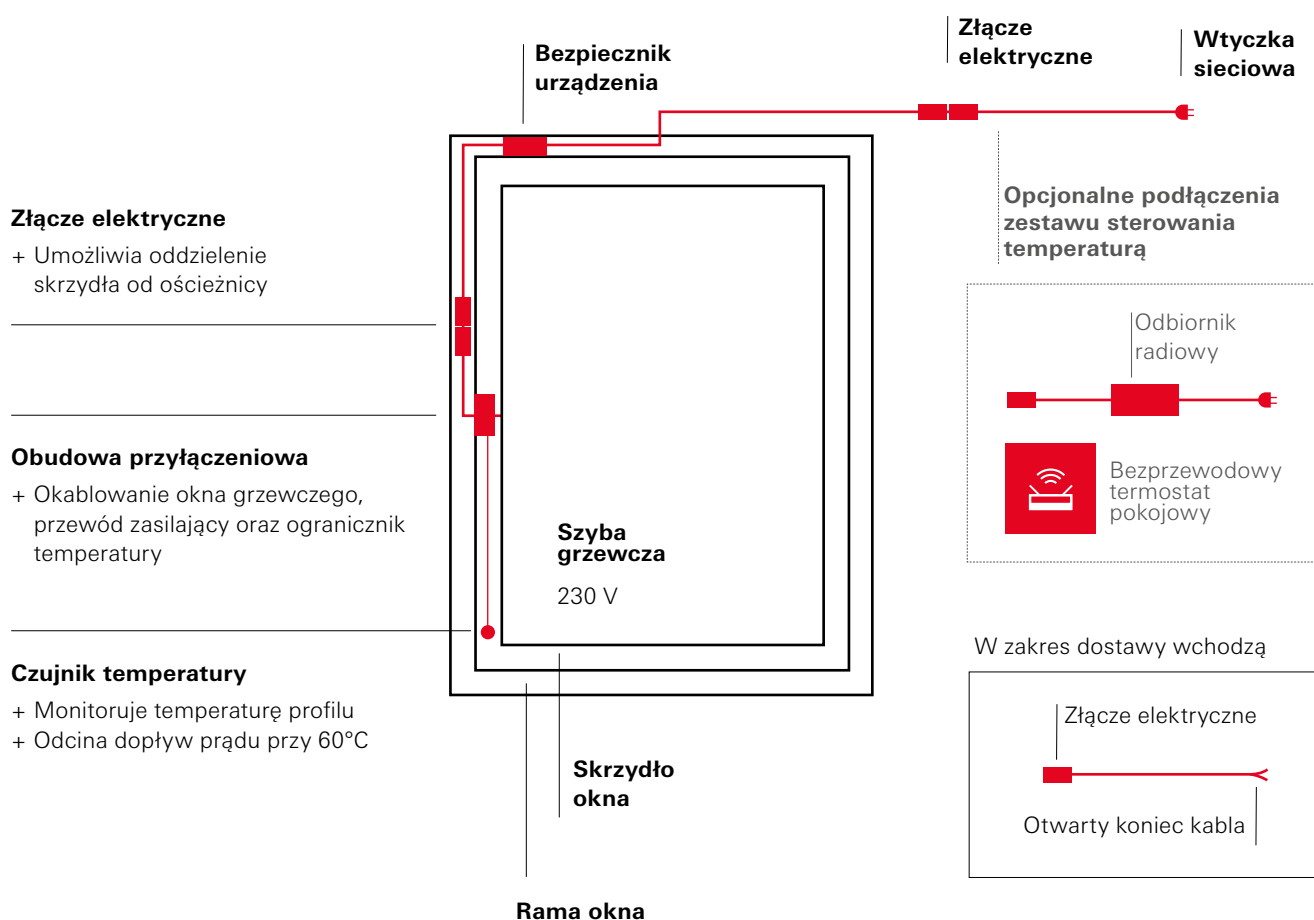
Bezpiecznik urządzenia

Złącze elektryczne

Wtyczka sieciowa

Złącze elektryczne
+ Umożliwia oddzielenie skrzydła od ościeżnicy

Opcjonalne podłączenia zestawu sterowania temperaturą

Odbiornik radiowy

Bezprzewodowy termostat pokojowy

Obudowa przyłączeniowa
+ Okablowanie okna grzewczego, przewód zasilający oraz ogranicznik temperatury

Szyba grzewcza
230 V

W zakres dostawy wchodzą

Złącze elektryczne

Otwarty koniec kabla

Czujnik temperatury
+ Monitoruje temperaturę profilu
+ Odcina dopływ prądu przy 60°C

Skrzydło okna

Rama okna